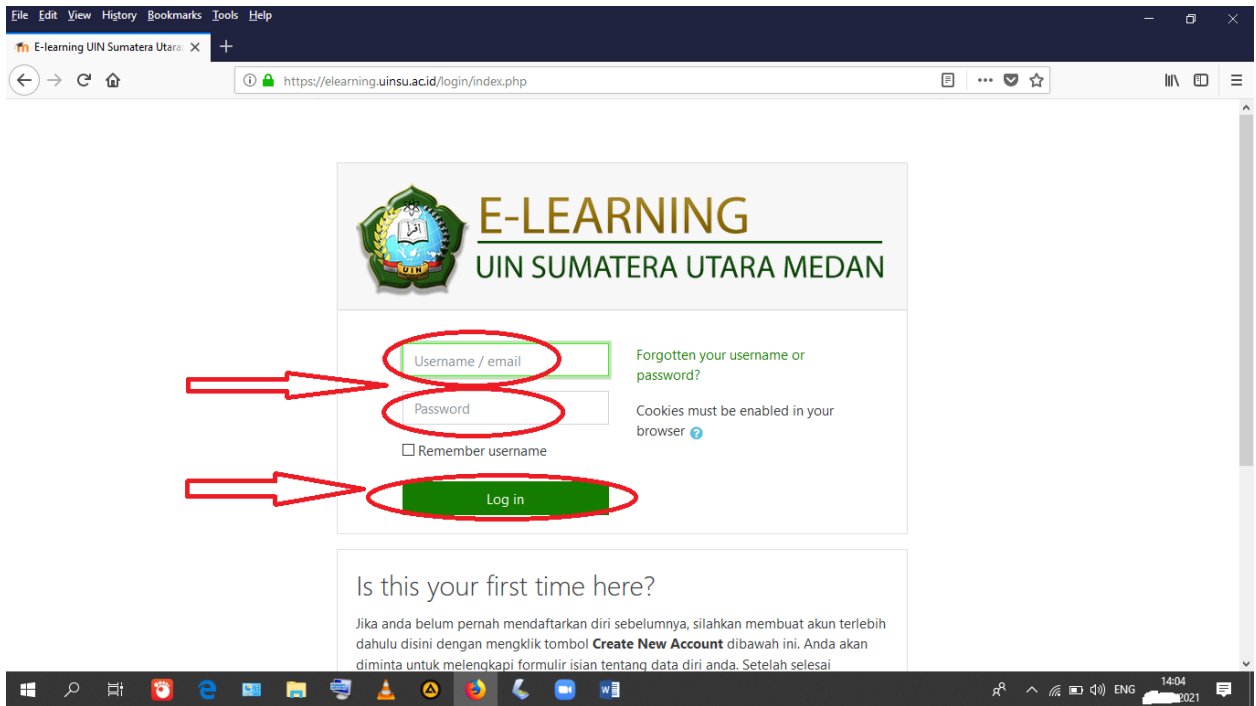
File Edit View History Bookmarks Tools Help

E-learning UIN Sumatera Utara

https://elearning.uinsu.ac.id/login/index.php

E-LEARNING
UIN SUMATERA UTARA MEDAN

UIN

Username / email

Password

Remember username

Log in

Forgotten your username or password?

Cookies must be enabled in your browser

Is this your first time here?

Jika anda belum pernah mendaftarkan diri sebelumnya, silahkan membuat akun terlebih dahulu disini dengan mengklik tombol **Create New Account** dibawah ini. Anda akan diminta untuk melengkapi formulir isian tentang data diri anda. Setelah selesai

ENG 14:04 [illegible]2021